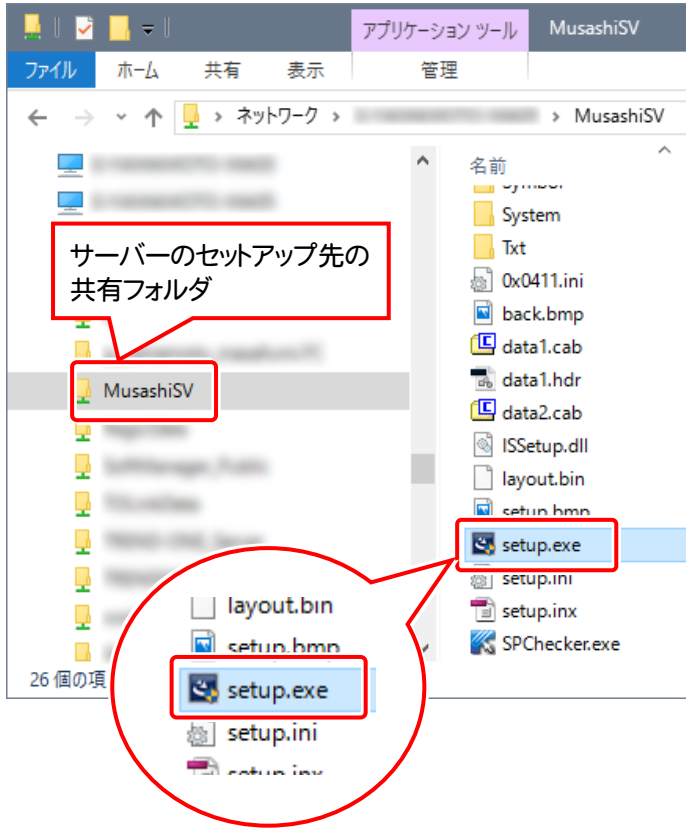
アプリケーション ツール MusashiSV

ファイル ホーム 共有 表示 管理

ネットワーク > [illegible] > MusashiSV

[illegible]
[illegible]

サーバーのセットアップ先の共有フォルダ

MusashiSV

26 個の項

名前
Symbol
System
Txt
0x0411.ini
back.bmp
data1.cab
data1.hdr
data2.cab
ISSetup.dll
layout.bin
setup.bmp
setup.exe
setup.ini
setup.inx
SPChecker.exe

layout.bin
setup.bmp
setup.exe
setup.ini
setup.inx